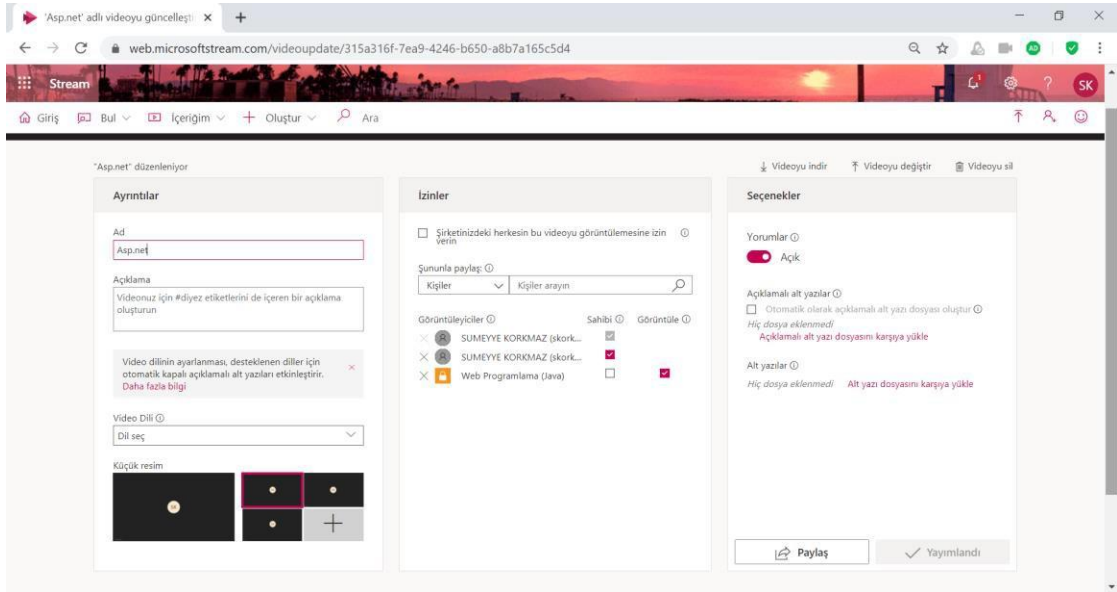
'Asp.net' adlı videoyu güncelleşti ×
web.microsoftstream.com/videoupdate/315a316f-7ea9-4246-b650-a8b7a165c5d4
Stream
SK
Giriş Bul İçeriğim Oluştur Ara

"Asp.net" düzenleniyor
Videoyu indir Videoyu değiştir Videoyu sil

Ayrıntılar
Ad
Asp.net
Açıklama
Videonuz için #diyez etiketlerini de içeren bir açıklama oluşturun
Video dilinin ayarlanması, desteklenen diller için otomatik kapalı açıklamalı alt yazıları etkinleştirir. Daha fazla bilgi
Video Dili
Dil seç
Küçük resim

İzinler
Şirketinizdeki herkesin bu videoyu görüntülemesine izin verin
Şununla paylaş:
Kişiler
Kişiler arayın
Görüntüleyiciler Sahibi Görüntüle
SUMEYYE KORKMAZ (skork...
SUMEYYE KORKMAZ (skork...
Web Programlama (Java)

Seçenekler
Yorumlar
Açık
Açıklamalı alt yazılar
Otomatik olarak açıklamalı alt yazı dosyası oluştur
Hiç dosya eklenmedi
Açıklamalı alt yazı dosyasını karşıya yükle
Alt yazılar
Hiç dosya eklenmedi Alt yazı dosyasını karşıya yükle
Paylaş
Yayımlandı